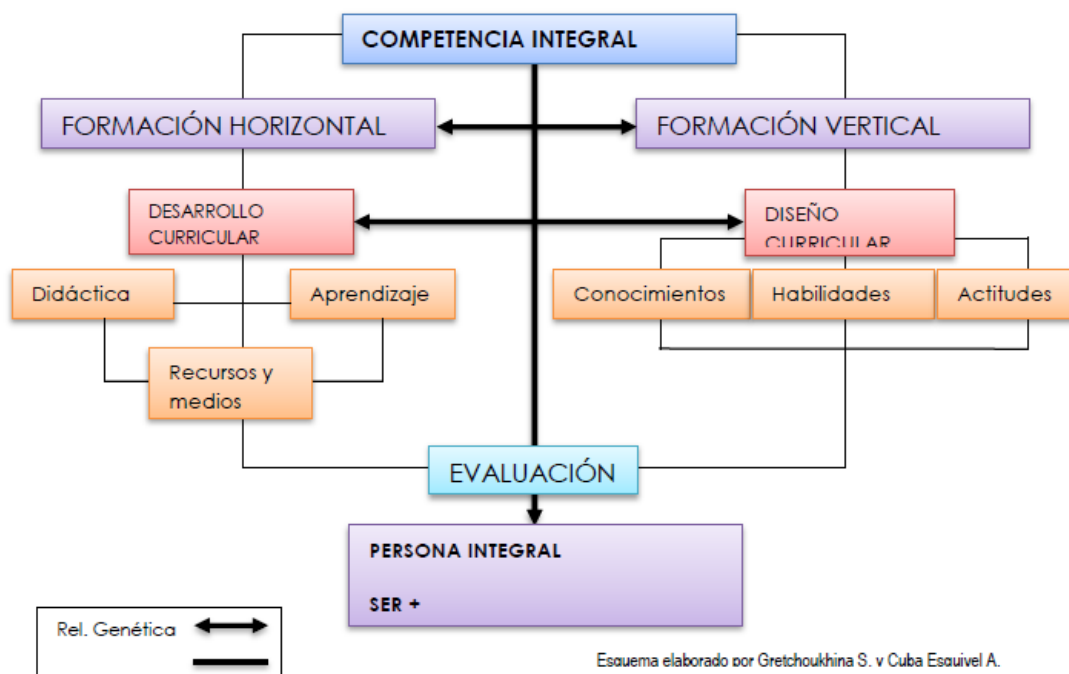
COMPETENCIA INTEGRAL

FORMACIÓN HORIZONTAL

FORMACIÓN VERTICAL

DESARROLLO CURRICULAR

DISEÑO CURRICULAR

Didáctica

Aprendizaje

Recursos y medios

Conocimientos

Habilidades

Actitudes

EVALUACIÓN

PERSONA INTEGRAL

SER +

Rel. Genética

Esquema elaborado por Gretchoukhina S. y Cuba Esquivel A.